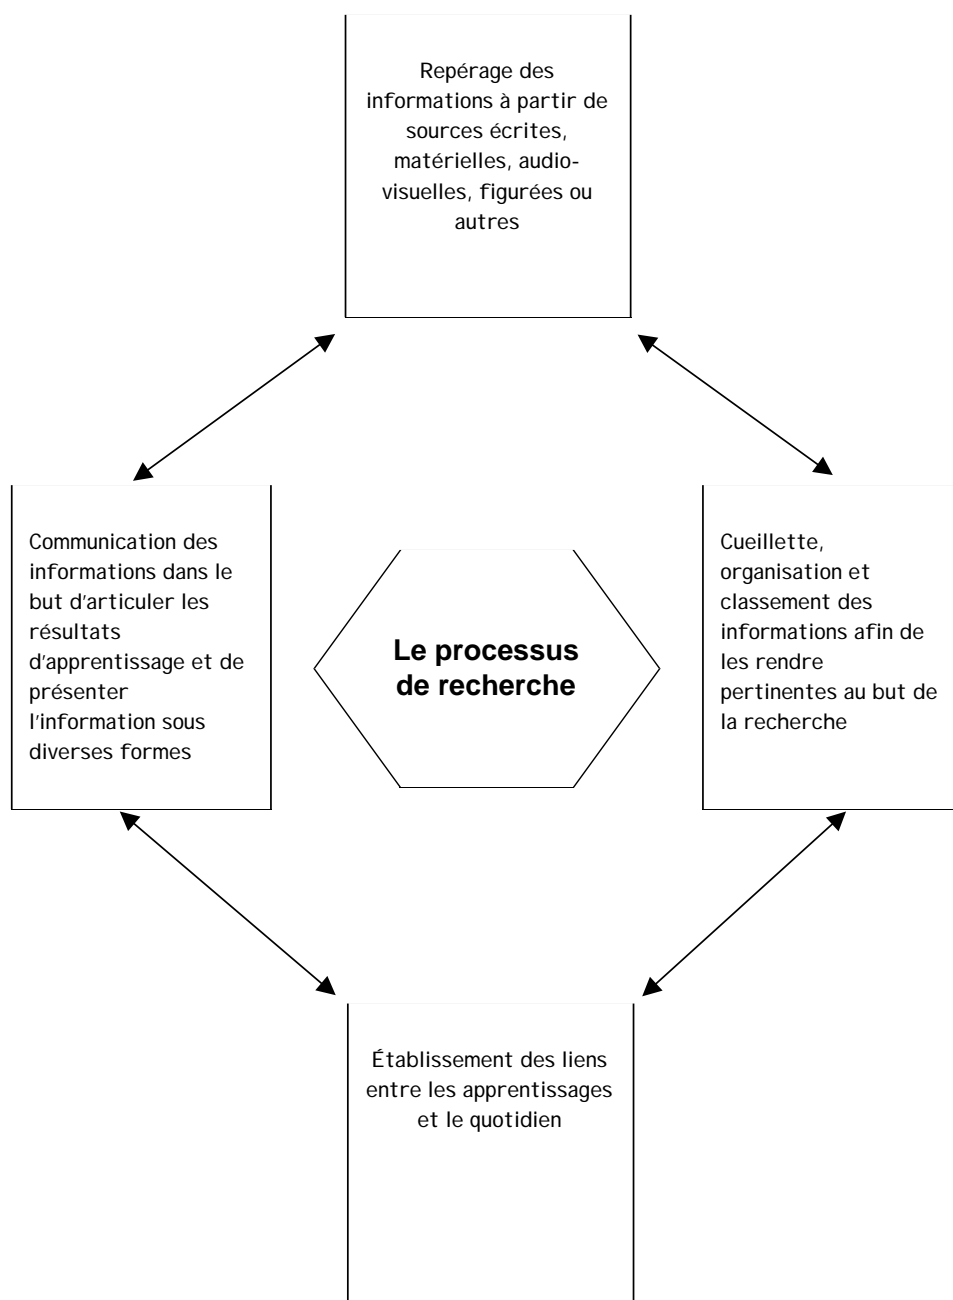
Repérage des informations à partir de sources écrites, matérielles, audiovisuelles, figurées ou autres

Communication des informations dans le but d'articuler les résultats d'apprentissage et de présenter l'information sous diverses formes

Le processus de recherche

Cueillette, organisation et classement des informations afin de les rendre pertinentes au but de la recherche

Établissement des liens entre les apprentissages et le quotidien